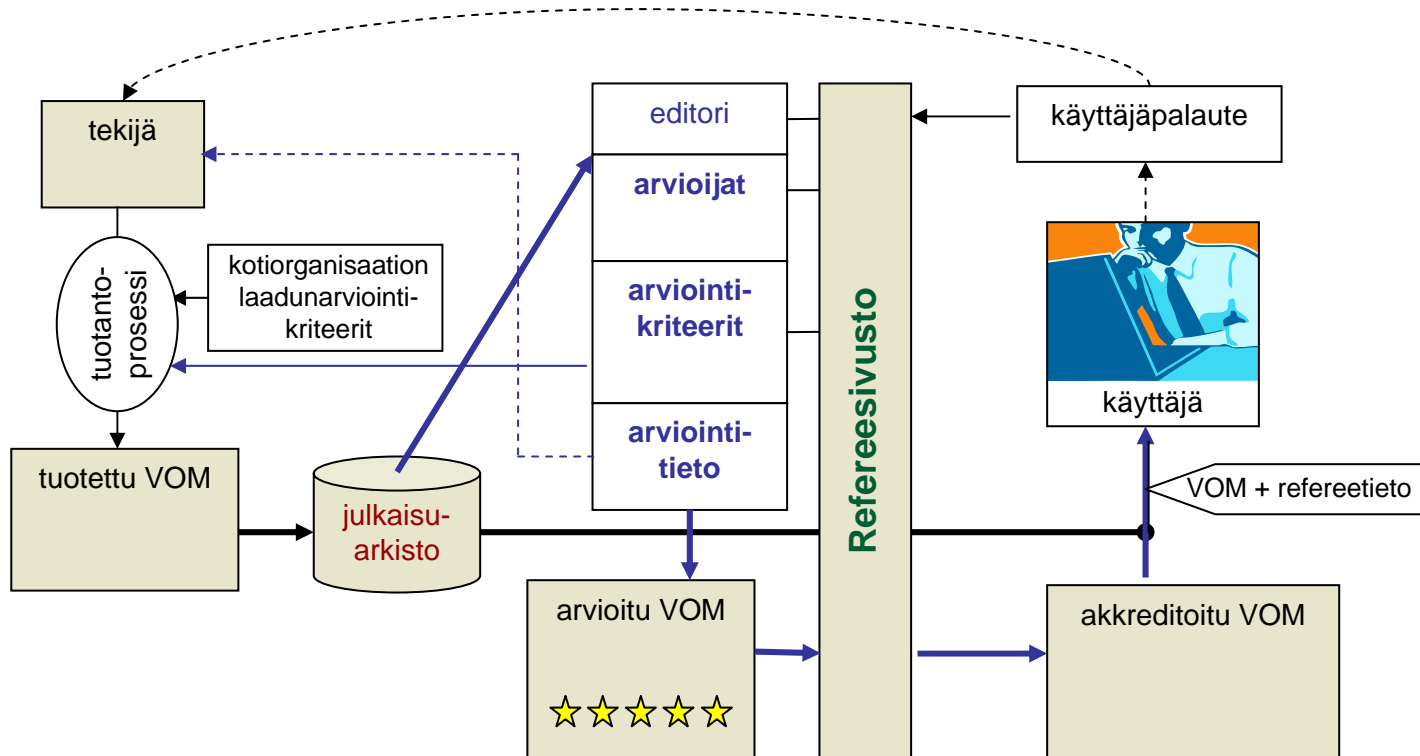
tekijä

tuotanto-prosessi

kotiorganisaation laadunarviointikriteerit

tuotettu VOM

julkaisuarkisto

editori

arvioijat

arviointikriteerit

arviointitieto

arvioitu VOM

☆☆☆☆☆

Refereesivusto

käyttäjäpalaute

käyttäjä

VOM + refereetieto

akkreditoitu VOM